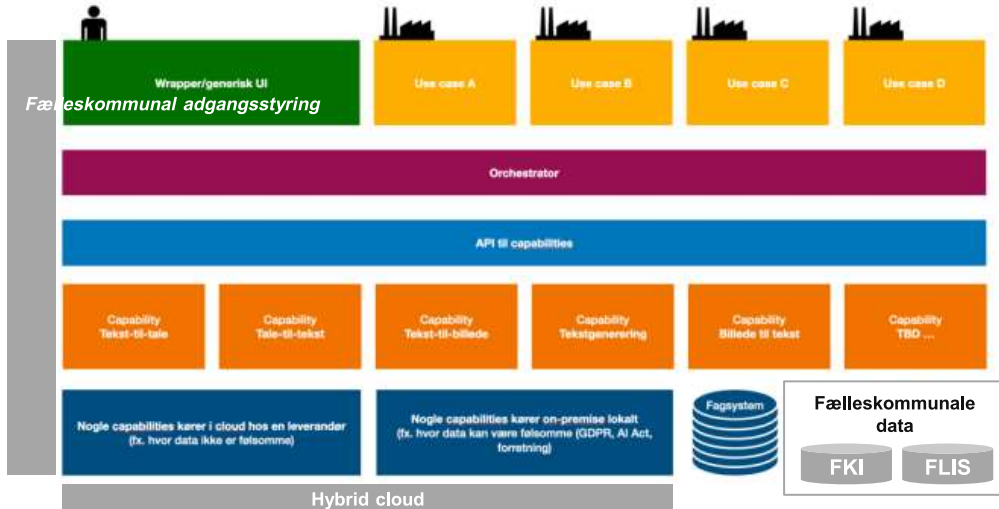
Wrapper/generisk UI

Fælleskommunal adgangsstyring

Use case A

Use case B

Use case C

Use case D

Orchestrator

API til capabilities

Capability
Tekst-til-tale

Capability
Tale-til-tekst

Capability
Tekst-til-billede

Capability
Tekstgenerering

Capability
Billede til tekst

Capability
TBD ...

Nogle capabilities kører i cloud hos en leverandør (fx. hvor data ikke er følsomme)

Nogle capabilities kører on-premise lokalt (fx. hvor data kan være følsomme (GDPR, AI Act, forretning)

Fagsystem

Fælleskommunale data

FKI

FLIS

Hybrid cloud